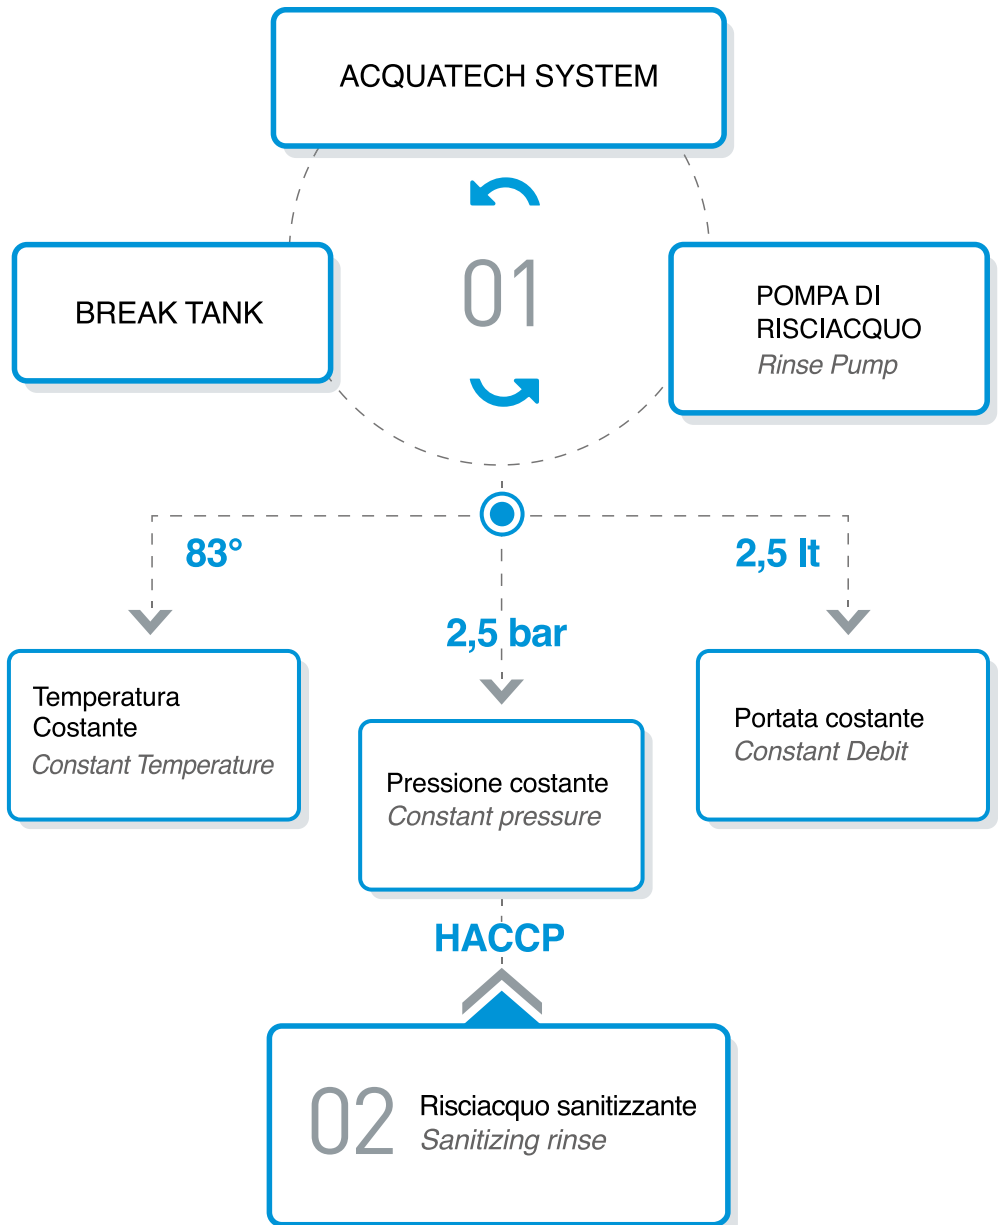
ACQUATECH SYSTEM

BREAK TANK

01

POMPA DI RISCIACQUO
Rinse Pump

83°

2,5 bar

2,5 lt

Temperatura Costante
Constant Temperature

Pressione costante
Constant pressure

Portata costante
Constant Debit

HACCP

02

Risciacquo sanitizzante
Sanitizing rinse